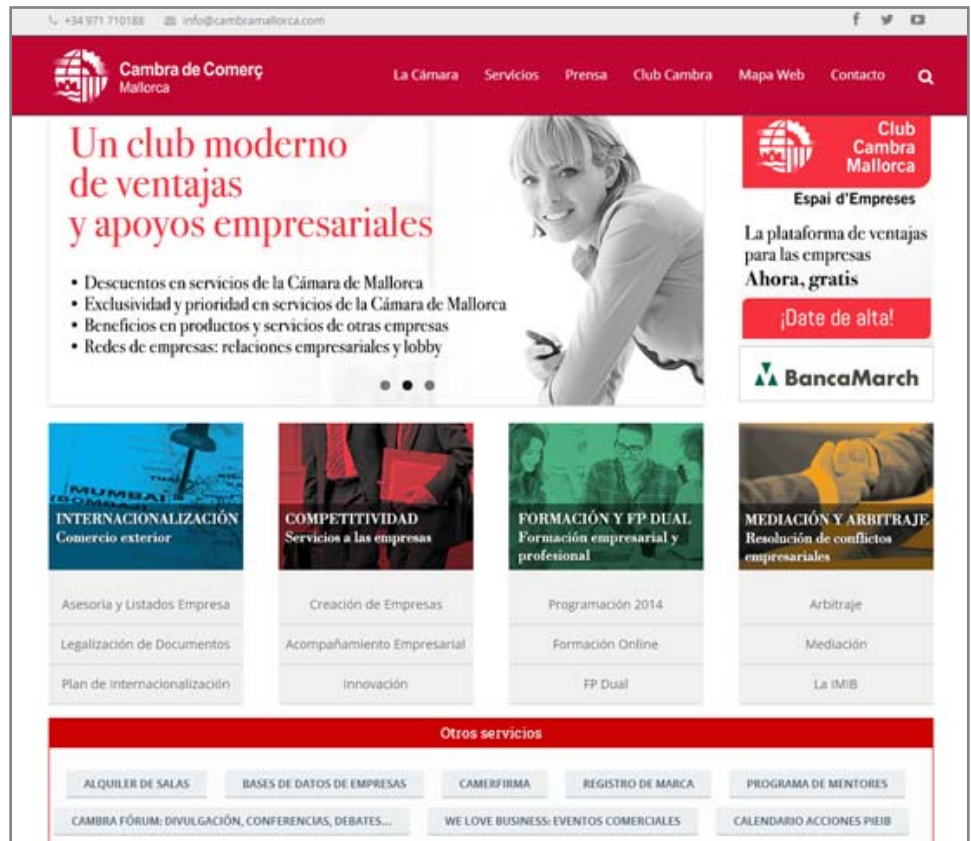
+34 971 710188 info@cambramallorca.com

Cambra de Comerç
Mallorca

La Cámara Servicios Prensa Club Cambra Mapa Web Contacto

Un club moderno de ventajas y apoyos empresariales

• Descuentos en servicios de la Cámara de Mallorca
• Exclusividad y prioridad en servicios de la Cámara de Mallorca
• Beneficios en productos y servicios de otras empresas
• Redes de empresas: relaciones empresariales y lobby

Club Cambra Mallorca
Espai d'Empreses

La plataforma de ventajas para las empresas
Ahora, gratis

¡Date de alta!

BancaMarch

INTERNACIONALIZACIÓN
Comercio exterior

COMPETITIVIDAD
Servicios a las empresas

FORMACIÓN Y FP DUAL
Formación empresarial y profesional

MEDIACIÓN Y ARBITRAJE
Resolución de conflictos empresariales

Asesoría y Listados Empresa
Legalización de Documentos
Plan de Internacionalización

Creación de Empresas
Acompañamiento Empresarial
Innovación

Programación 2014
Formación Online
FP Dual

Arbitraje
Mediación
La IMIB

Otros servicios

ALQUILER DE SALAS
BASES DE DATOS DE EMPRESAS
CAMERFIRMA
REGISTRO DE MARCA
PROGRAMA DE MENTORES
CAMBRA FÒRUM: DIVULGACIÓN, CONFERENCIAS, DEBATES...
WE LOVE BUSINESS: EVENTOS COMERCIALES
CALENDARIO ACCIONES PIEIB